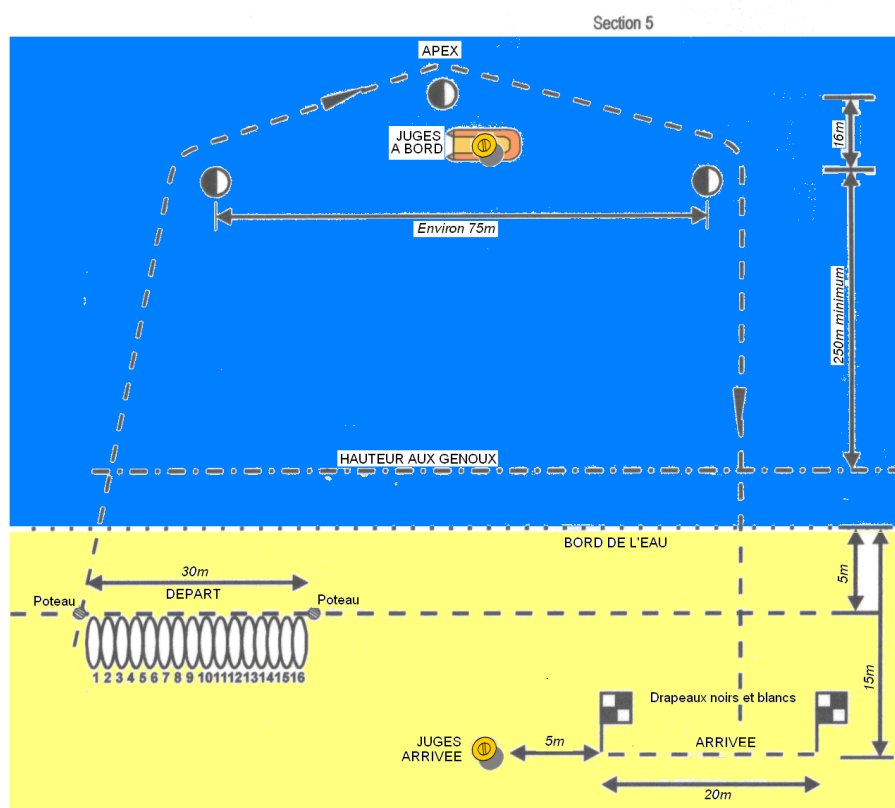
Section 5

APEX

JUGES A BORD

16m

Environ 75m

250m minimum

HAUTEUR AUX GENOUX

BORD DE L'EAU

30m

DEPART

Poteau

Poteau

5m

1 2 3 4 5 6 7 8 9 10 11 12 13 14 15 16

15m

Drapeaux noirs et blancs

JUGES ARRIVEE

5m

ARRIVEE

20m